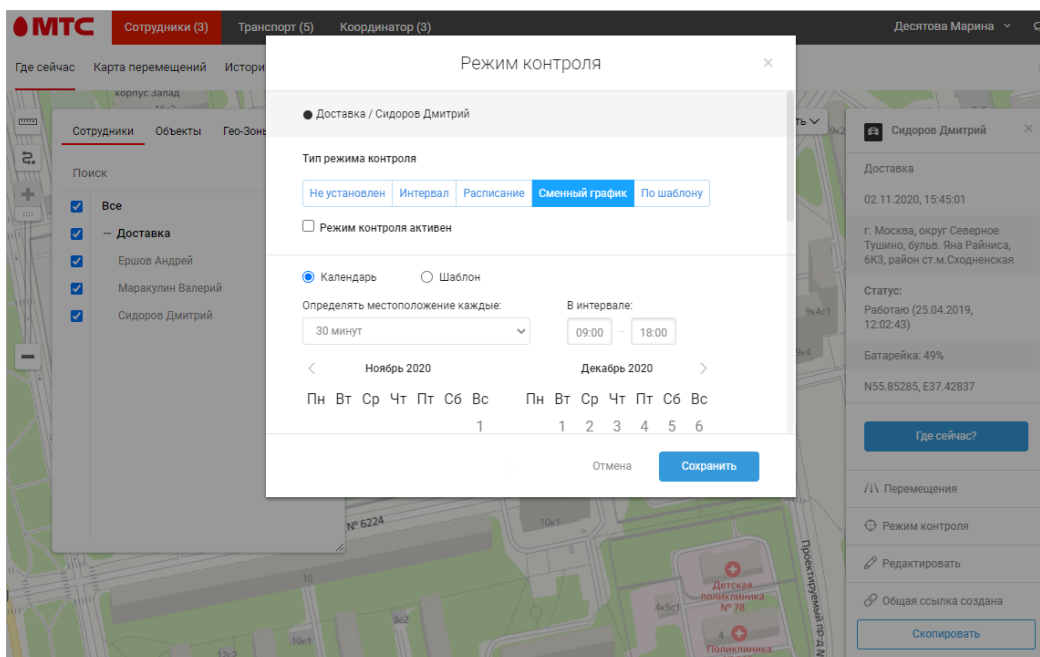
МТС Сотрудники (3) Транспорт (5) Координатор (3) Десятова Марина

Где сейчас Карта перемещений Истори

корпус Запад

Сотрудники Объекты Гео-Зоны

Поиск

Все
— Доставка
Ершов Андрей
Маракулин Валерий
Сидоров Дмитрий

Режим контроля

● Доставка / Сидоров Дмитрий

Тип режима контроля

Не установлен | Интервал | Расписание | Сменный график | По шаблону

Режим контроля активен

Календарь  Шаблон

Определять местоположение каждые:
30 минут

В интервале:
09:00 – 18:00

Ноябрь 2020

| Пн | Вт | Ср | Чт | Пт | Сб | Вс |
|---|---|---|---|---|---|---|
| | | | | | | 1 |

Декабрь 2020

| Пн | Вт | Ср | Чт | Пт | Сб | Вс |
|---|---|---|---|---|---|---|
| | 1 | 2 | 3 | 4 | 5 | 6 |

Отмена Сохранить

Сидоров Дмитрий

Доставка

02.11.2020, 15:45:01

г. Москва, округ Северное Тушино, бульв. Яна Райниса, 6К3, район ст.м.Сходненская

Статус:
Работаю (25.04.2019, 12:02:43)

Батарейка: 49%

N55.85285, E37.42837

Где сейчас?

Перемещения

Режим контроля

Редактировать

Общая ссылка создана

Скопировать

№ 6224
10с1
9к4с1
9к4
Детская поликлиника № 78
4к5с1
Поликлиника
Проектируемый пр-д №
8с2
10с1